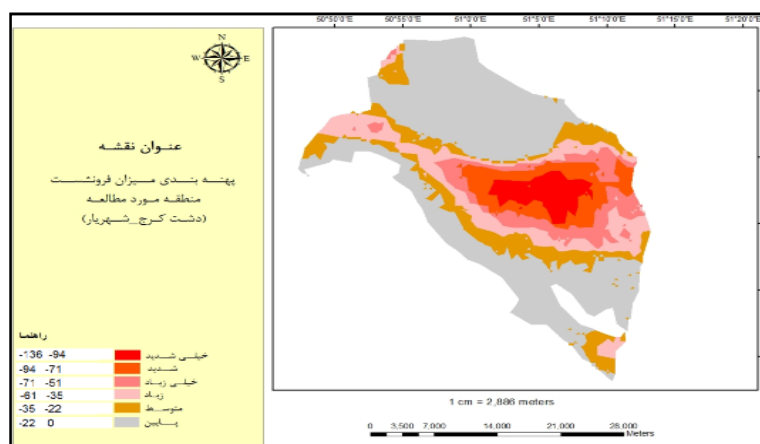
50°50'0"E 50°55'0"E 51°0'0"E 51°5'0"E 51°10'0"E 51°15'0"E 51°20'0"E

N
W E
S

عنوان نقشه

پهنه بندی میزان فرونشست
منطقه مورد مطالعه
(دشت کرج_شهریار)

راهنما

| | |
|---|---|
| -136 -94 | خیلی شدید |
| -94 -71 | شدید |
| -71 -51 | خیلی زیاد |
| -51 -35 | زیاد |
| -35 -22 | متوسط |
| -22 0 | پایین |

1 cm = 2,886 meters

0 3,500 7,000 14,000 21,000 28,000 Meters